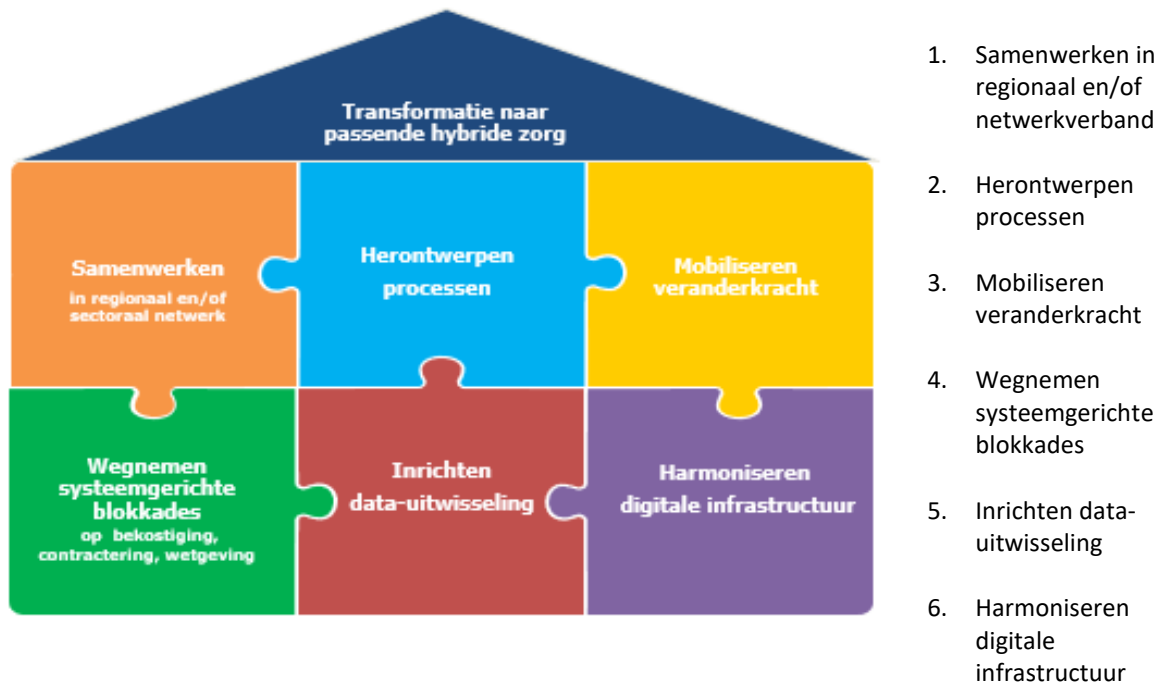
Transformatie naar passende hybride zorg

Samenwerken
in regionaal en/of sectoraal netwerk

Herontwerpen processen

Mobiliseren veranderkracht

Wegnemen systeemgerichte blokkades
op bekostiging, contractering, wetgeving

Inrichten data-uitwisseling

Harmoniseren digitale infrastructuur

1. Samenwerken in regionaal en/of netwerkverband

2. Herontwerpen processen

3. Mobiliseren veranderkracht

4. Wegnemen systeemgerichte blokkades

5. Inrichten data-uitwisseling

6. Harmoniseren digitale infrastructuur